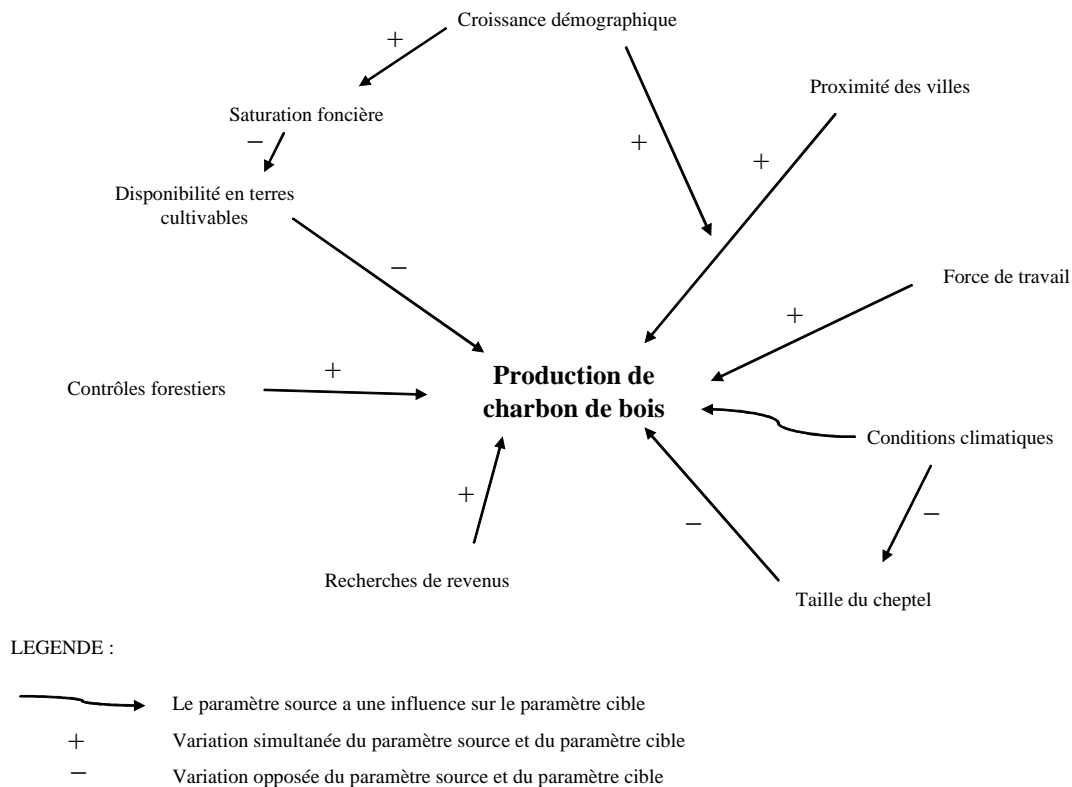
Croissance démographique

+

Saturation foncière

−

Disponibilité en terres cultivables

+

Proximité des villes

+

−

Force de travail

+

+

Contrôles forestiers

**Production de charbon de bois**

Conditions climatiques

+

−

−

Recherches de revenus

Taille du cheptel

LEGENDE :

Le paramètre source a une influence sur le paramètre cible

+ Variation simultanée du paramètre source et du paramètre cible

− Variation opposée du paramètre source et du paramètre cible